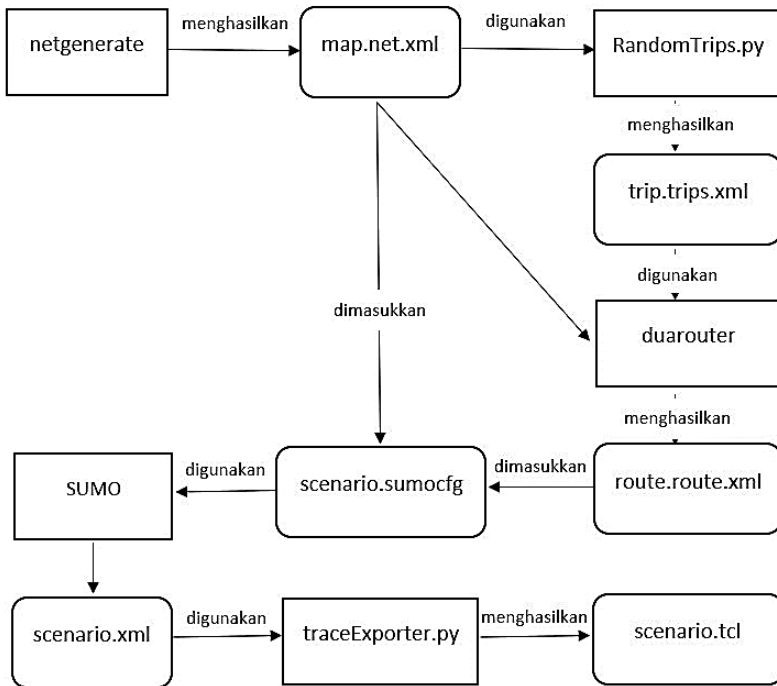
netgenerate
menghasilkan
map.net.xml
digunakan
RandomTrips.py
menghasilkan
trip.trips.xml
digunakan
dimasukkan
duarouter
menghasilkan
SUMO
digunakan
scenario.sumocfg
dimasukkan
route.route.xml
scenario.xml
digunakan
traceExporter.py
menghasilkan
scenario.tcl